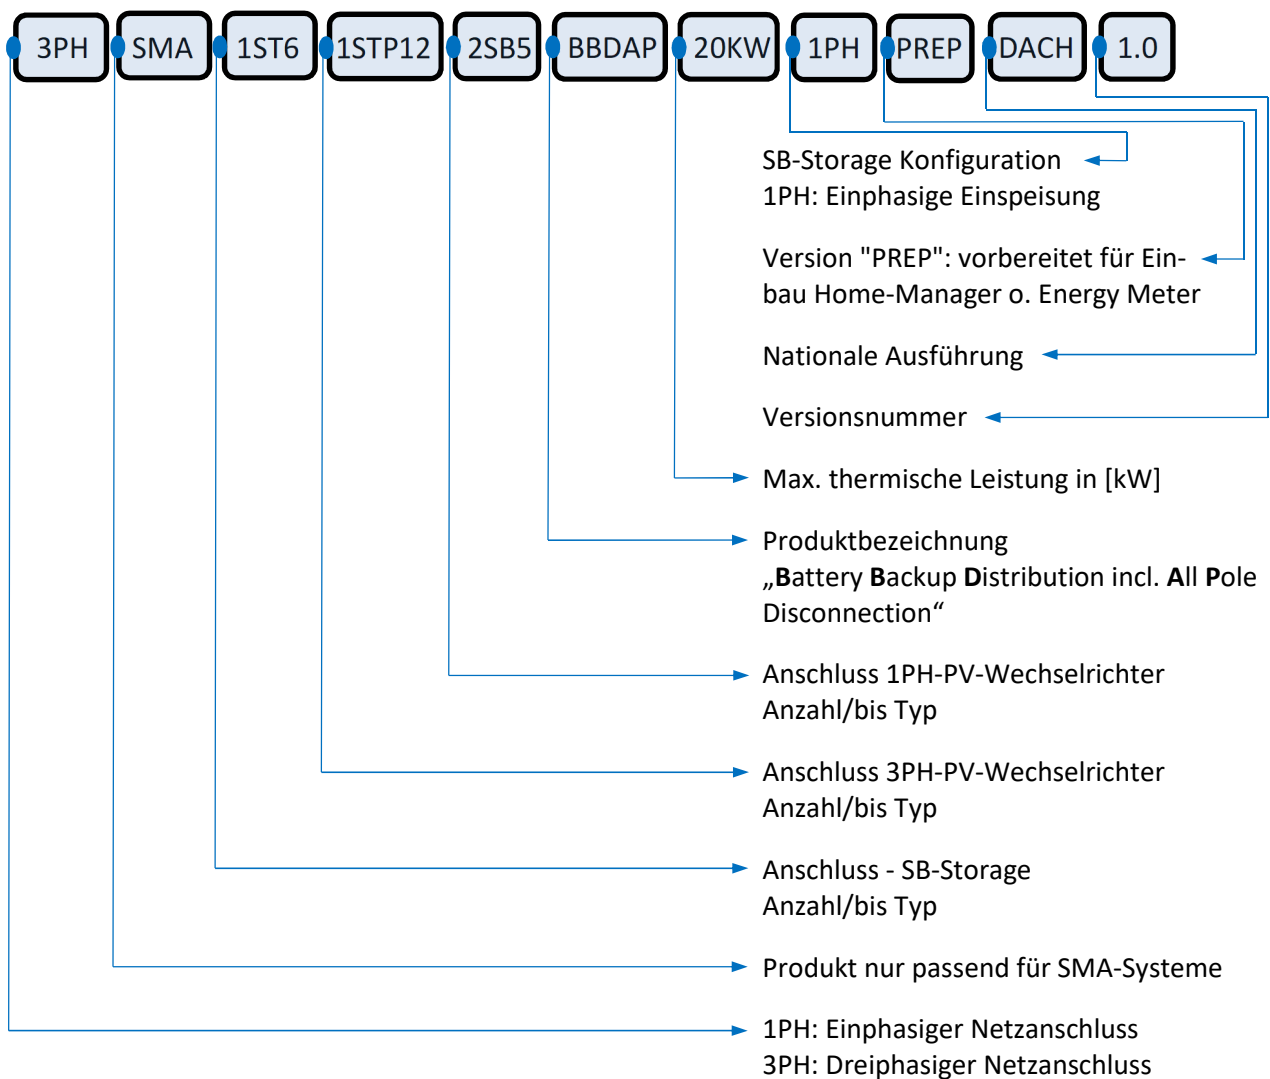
3PH SMA 1ST6 1STP12 2SB5 BBDAP 20KW 1PH PREP DACH 1.0

SB-Storage Konfiguration
1PH: Einphasige Einspeisung

Version "PREP": vorbereitet für Einbau Home-Manager o. Energy Meter

Nationale Ausführung

Versionsnummer

Max. thermische Leistung in [kW]

Produktbezeichnung
„**B**attery **B**ackup **D**istribution incl. **A**ll **P**ole Disconnection“

Anschluss 1PH-PV-Wechselrichter
Anzahl/bis Typ

Anschluss 3PH-PV-Wechselrichter
Anzahl/bis Typ

Anschluss - SB-Storage
Anzahl/bis Typ

Produkt nur passend für SMA-Systeme

1PH: Einphasiger Netzanschluss
3PH: Dreiphasiger Netzanschluss